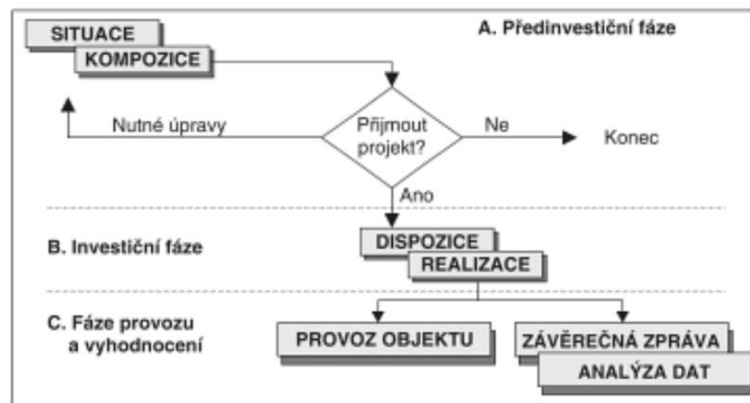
SITUACE
KOMPOZICE

A. Předinvestiční fáze

Nutné úpravy

Přijmout projekt?

Ne

Konec

Ano

B. Investiční fáze

DISPOZICE
REALIZACE

C. Fáze provozu a vyhodnocení

PROVOZ OBJEKTU

ZÁVĚREČNÁ ZPRÁVA
ANALÝZA DAT